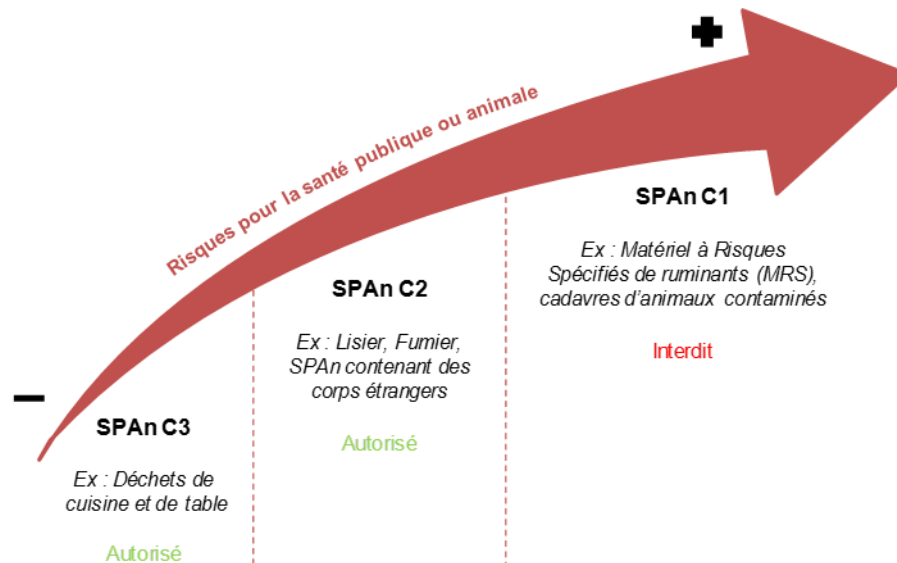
Risques pour la santé publique ou animale

SPAn C3

Ex : Déchets de cuisine et de table

Autorisé

SPAn C2

Ex : Lisier, Fumier, SPAn contenant des corps étrangers

Autorisé

SPAn C1

Ex : Matériel à Risques Spécifiés de ruminants (MRS), cadavres d'animaux contaminés

Interdit